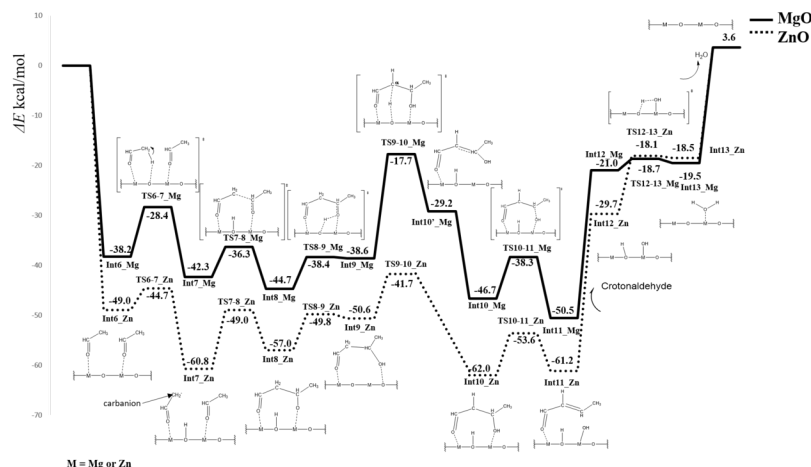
MgO
ZnO

10
0
-10
-20
-30
-40
-50
-60
-70

$\Delta E$ kcal/mol

3.6
H$_2$O
TS12-13_Zn
-18.1
-18.5
Int12_Mg
-21.0
-18.7
TS12-13_Mg
-19.5
Int13_Mg
Int13_Zn
-29.7
Int12_Zn
TS9-10_Mg
-17.7
-29.2
Int10'_Mg
TS6-7_Mg
-28.4
-38.2
Int6_Mg
TS7-8_Mg
-36.3
-42.3
Int7_Mg
-44.7
Int8_Mg
TS8-9_Mg
-38.4
Int9_Mg
-38.6
TS10-11_Mg
-38.3
-46.7
Int10_Mg
-50.5
Int11_Mg
Crotonaldehyde
-49.0
Int6_Zn
TS6-7_Zn
-44.7
TS7-8_Zn
-49.0
-60.8
Int7_Zn
-57.0
Int8_Zn
TS8-9_Zn
-49.8
-50.6
Int9_Zn
TS9-10_Zn
-41.7
-62.0
Int10_Zn
TS10-11_Zn
-53.6
-61.2
Int11_Zn
carbanion

M = Mg or Zn